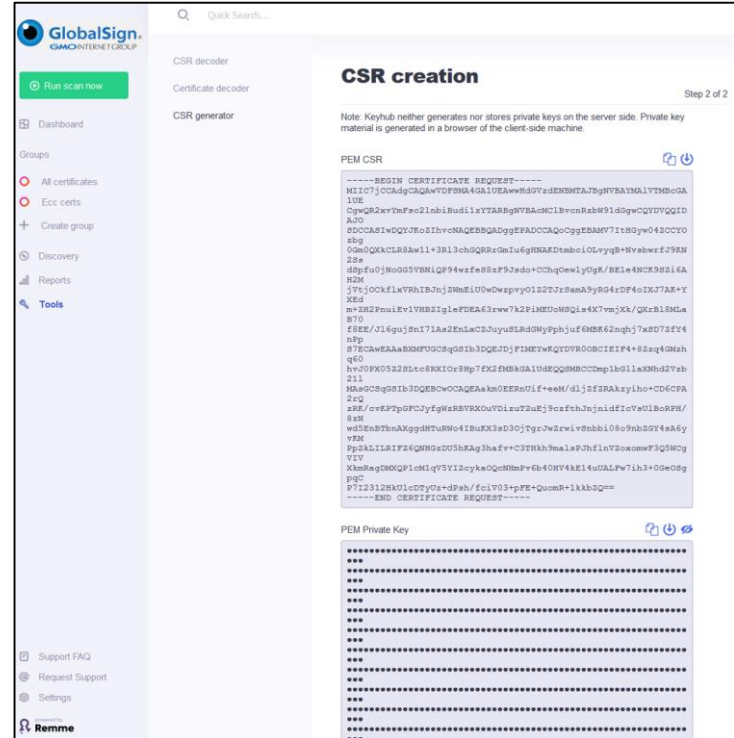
GlobalSign.
GMO INTERNET GROUP

Quick Search...

Run scan now

Dashboard

Groups

All certificates

Ecc certs

Create group

Discovery

Reports

Tools

CSR decoder

Certificate decoder

CSR generator

CSR creation

Step 2 of 2

Note: Keyhub neither generates nor stores private keys on the server side. Private key material is generated in a browser of the client-side machine.

PEM CSR

-----BEGIN CERTIFICATE REQUEST-----
MIIC7jCCAdgCAQAwVDFSMA4GA1UEAwwHdGVzdENBMTAJBgNVBAYMAlVTMBcGA1UE
CgwQR2xvYmFsc2lnbiBudi1zYTARBgNVBAcMClBvcnRzbW91dGgwCQYDVQQIDAJO
SDCCASIwDQYJKoZIhvcNAQEBBQADggEPADCCAQoCggEBAMV7ItHGyw042CCYOzbg
0Gm0QXkCLR8Aw1l+3R13chGQRRrGmIu6gHNAKDtmbciOLvygB+NvsbwrfJ9KN2Ss
dSpfu0jNoGG5VBNiQP94wzfe8SzF9Jsdo+CChqOewlyUgK/BEle4NCK9S2i6AH2M
jVtjOCkflxVRhIBJnjZWmEiU0wDwzpvyO1Z2TJrSamA9yRG4zDF4oIXJ7AK+YXEd
m+ZH2PnuiEv1VHB2IgleFDEA63rww7k2PiMEUoWSQis4X7vmjXk/QXrBl8MLaB70
f8EE/Jl6gujSnI71As2EnLxCZJuyuSLRdGWyPphjuf6MBK62nqhj7xSD7ZfY4nPp
S7ECAwEAAaBXMFUGCSqGSIb3DQEJDjFIMEYwEQYDVR0OBCIEIF4+82zq4GMzhq60
hvJ0PX05Z2SLtc8RKIOr8Hp7fX2fMBkGA1UdEQQSMBCCDmp1bGl1aXNhd2Vzb21l
MAsGCSqGSIb3DQEBCwOCAQEAakm0EERnUif+eeM/dljZf2RAkzyiho+CD6CPA2rQ
zRK/cvKPTpGFCJyfgWzRBVRXOuVDizuT2uEj9czfthJnjnidfIcVsUlBoRPH/8xH
wd5EnBTbnAXggdHTuRWo4IBuKX3sD3OjTgrJw2rwivSnbbi08o9nbZGY4sA6yvKM
Pp2kLILRIF26QNHGzDU5hKAg3hafv+C3TKkh9malsPJhflnVZoxomwF3Q5WCgVIV
XkmRagDMXQP1cMlqV5YIZcykaOQcNHmPv6b40HY4kE14uUALFw7ih3+0GeO8gpqC
P7I2312HkUlcDTyUz+dPsh/fciV03+pFE+QuomR+1kkbZQ==
-----END CERTIFICATE REQUEST-----

PEM Private Key

Support FAQ

Request Support

Settings

powered by Remme